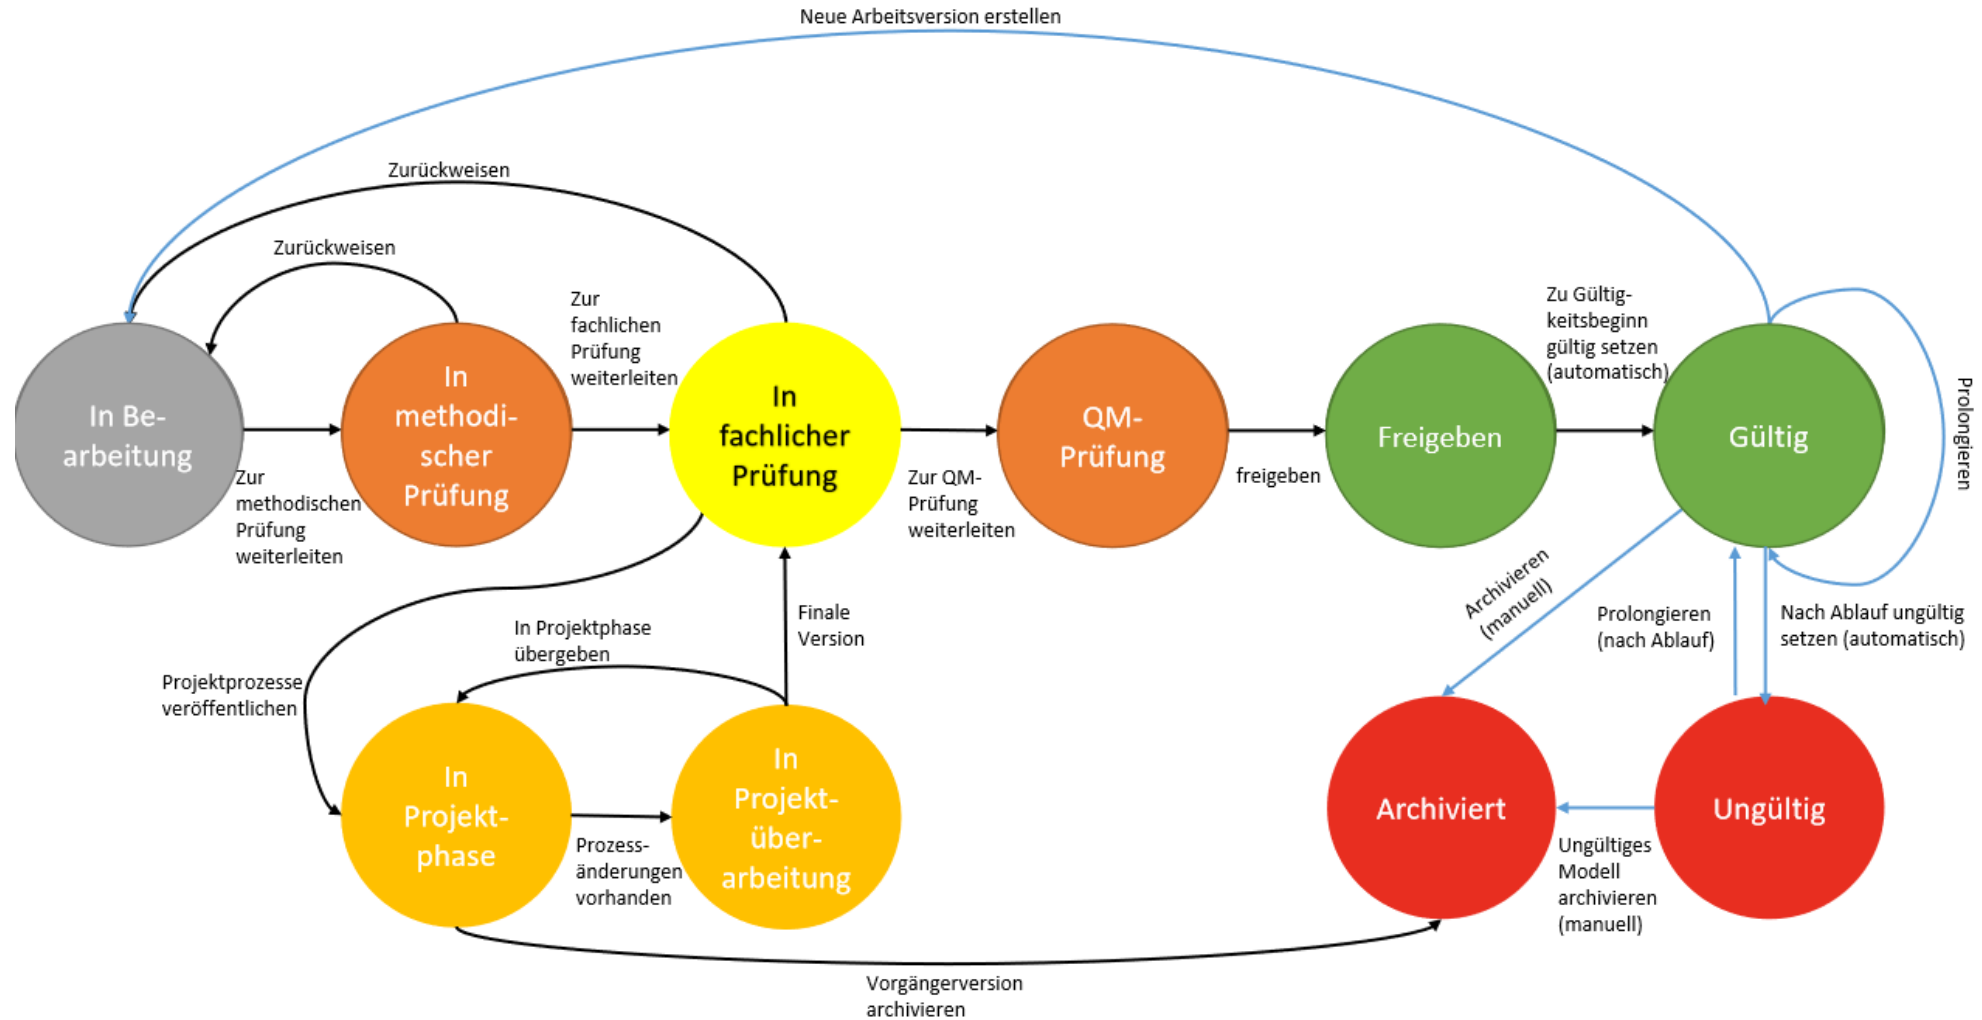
Neue Arbeitsversion erstellen

Zurückweisen

Zurückweisen

In Bearbeitung

Zur methodischen Prüfung weiterleiten

In methodischer Prüfung

Zur fachlichen Prüfung weiterleiten

In fachlicher Prüfung

Zur QM-Prüfung weiterleiten

QM-Prüfung

freigeben

Freigeben

Zu Gültigkeitsbeginn gültig setzen (automatisch)

Gültig

Prolongieren

Archivieren (manuell)

Prolongieren (nach Ablauf)

Nach Ablauf ungültig setzen (automatisch)

Finale Version

In Projektphase übergeben

Projektprozesse veröffentlichen

In Projektphase

Prozessänderungen vorhanden

In Projektüberarbeitung

Archiviert

Ungültig

Ungültiges Modell archivieren (manuell)

Vorgängerversion archivieren